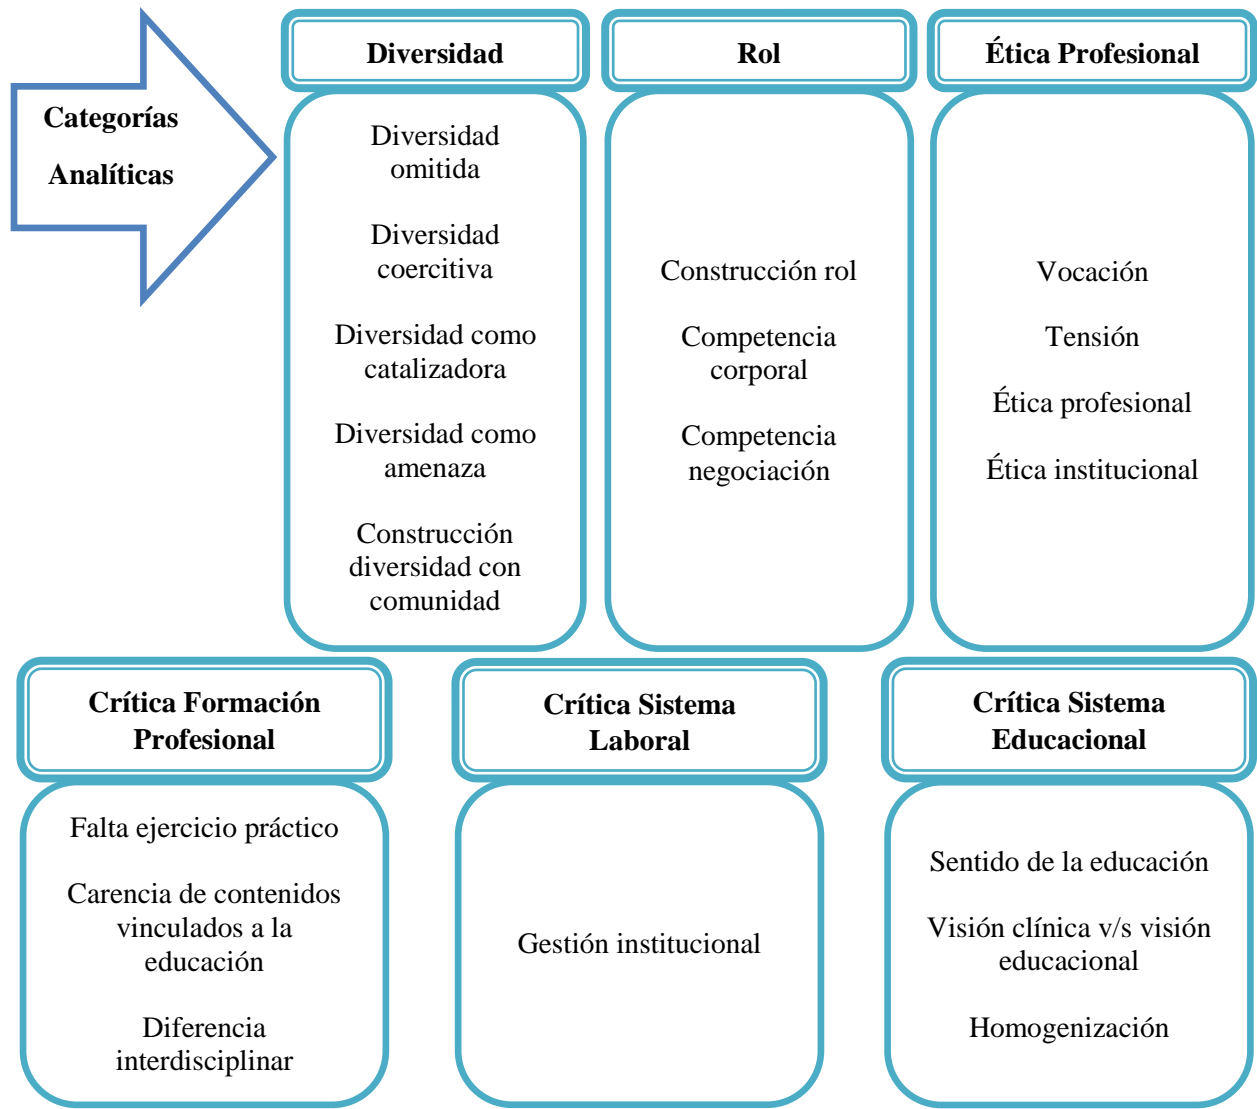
Categorías Analíticas

Diversidad

Diversidad omitida

Diversidad coercitiva

Diversidad como catalizadora

Diversidad como amenaza

Construcción diversidad con comunidad

Rol

Construcción rol

Competencia corporal

Competencia negociación

Ética Profesional

Vocación

Tensión

Ética profesional

Ética institucional

Crítica Formación Profesional

Falta ejercicio práctico

Carencia de contenidos vinculados a la educación

Diferencia interdisciplinar

Crítica Sistema Laboral

Gestión institucional

Crítica Sistema Educacional

Sentido de la educación

Visión clínica v/s visión educacional

Homogenización